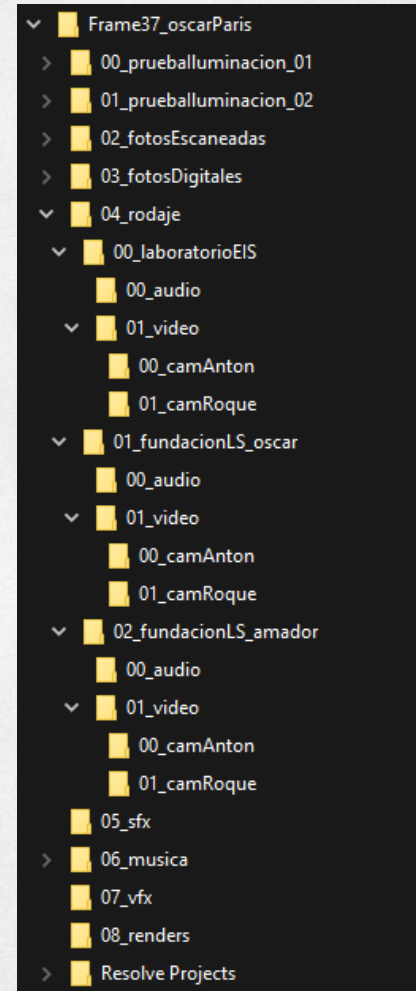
Frame37_oscarParis
00_pruebaIluminacion_01
01_pruebaIluminacion_02
02_fotosEscaneadas
03_fotosDigitales
04_rodaje
00_laboratorioEIS
00_audio
01_video
00_camAnton
01_camRoque
01_fundacionLS_oscar
00_audio
01_video
00_camAnton
01_camRoque
02_fundacionLS_amador
00_audio
01_video
00_camAnton
01_camRoque
05_sfx
06_musica
07_vfx
08_renders
Resolve Projects